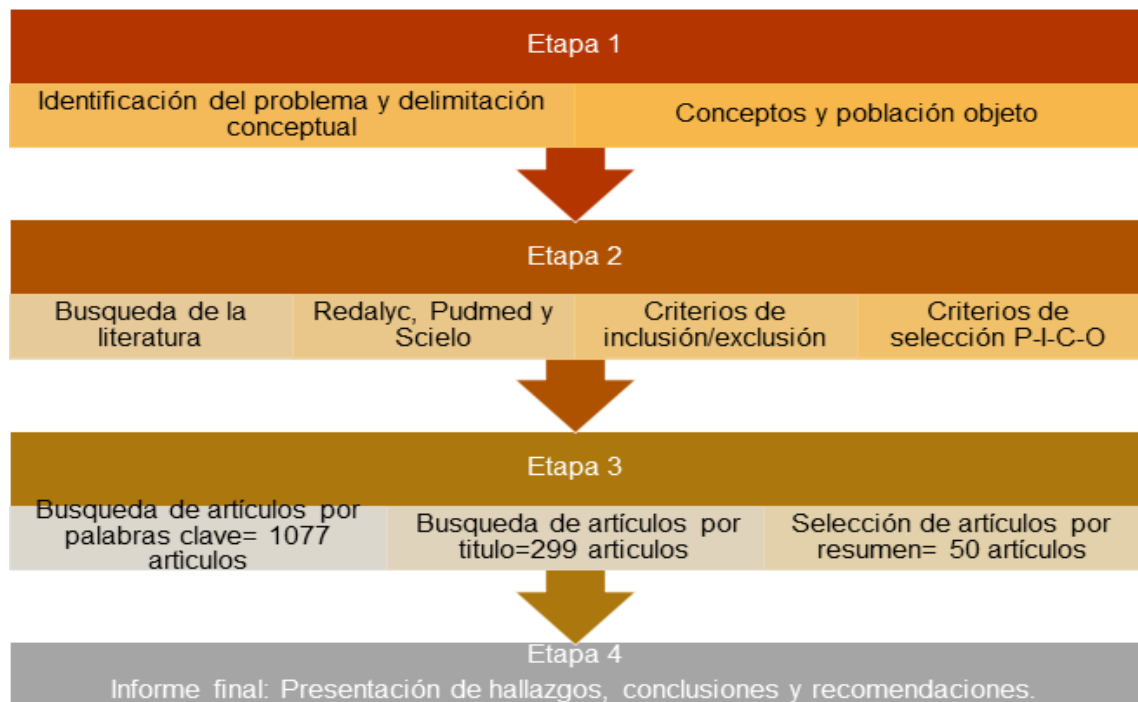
Etapa 1

Identificación del problema y delimitación conceptual

Conceptos y población objeto

Etapa 2

Busqueda de la literatura

Redalyc, Pudmed y Scielo

Criterios de inclusión/exclusión

Criterios de selección P-I-C-O

Etapa 3

Busqueda de artículos por palabras clave= 1077 articulos

Busqueda de artículos por titulo=299 articulos

Selección de artículos por resumen= 50 artículos

Etapa 4

Informe final: Presentación de hallazgos, conclusiones y recomendaciones.